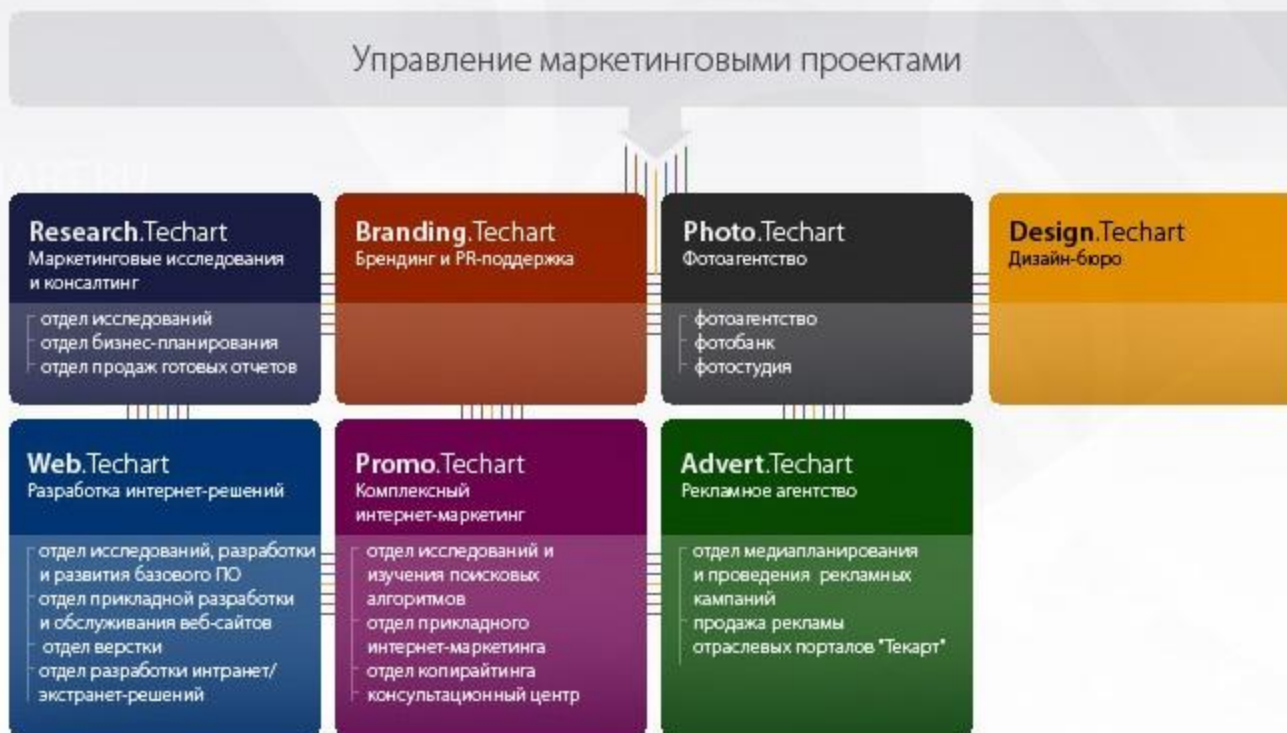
Управление маркетинговыми проектами

Research.Techart
Маркетинговые исследования и консалтинг

отдел исследований
отдел бизнес-планирования
отдел продаж готовых отчетов

Branding.Techart
Брендинг и PR-поддержка

Photo.Techart
Фотоагентство

фотоагентство
фотобанк
фотостудия

Design.Techart
Дизайн-бюро

Web.Techart
Разработка интернет-решений

отдел исследований, разработки и развития базового ПО
отдел прикладной разработки и обслуживания веб-сайтов
отдел верстки
отдел разработки интранет/экстранет-решений

Promo.Techart
Комплексный интернет-маркетинг

отдел исследований и изучения поисковых алгоритмов
отдел прикладного интернет-маркетинга
отдел копирайтинга
консультационный центр

Advert.Techart
Рекламное агентство

отдел медиапланирования и проведения рекламных кампаний
продажа рекламы отраслевых порталов "Текарт"